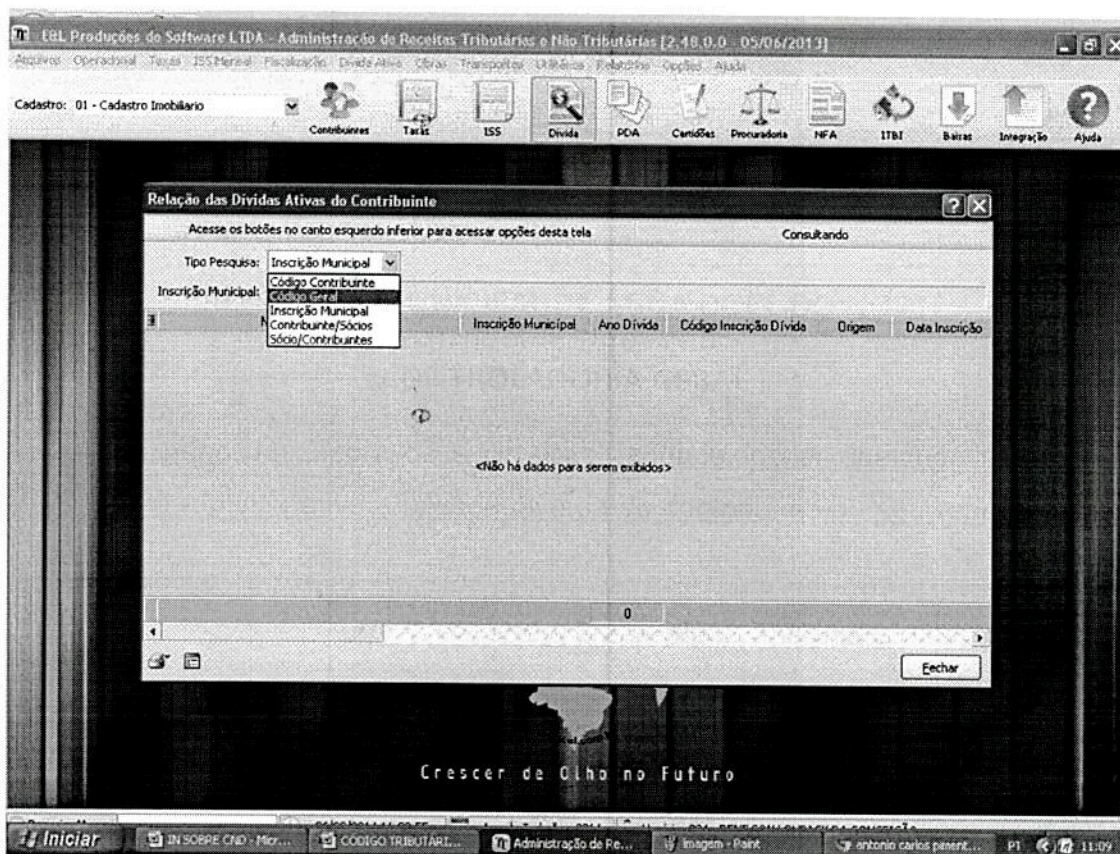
EBL Produções de Software LTDA - Administração de Receitas Tributárias e Não Tributárias [2.48.0.0 - 05/06/2013]

Arquivos Operacional Taxas ISS Mensal Fiscalização Dívida Ativa Obras Transportes Utilitários Relatórios Opções Ajuda

Cadastro: 01 - Cadastro Imobiliario

Contribuintes Taxas ISS Divida PDA Certidões Procuradoria NFA ITBI Baixas Integração Ajuda

Relação das Dividas Ativas do Contribuinte

Acesse os botões no canto esquerdo inferior para acessar opções desta tela

Consultando

Tipo Pesquisa: Inscrição Municipal

Código Contribuinte
Código Geral
Inscrição Municipal
Contribuinte/Sócios
Sócio/Contribuintes

Inscrição Municipal:

| N | Inscrição Municipal | Ano Dívida | Código Inscrição Dívida | Origem | Data Inscrição |
|---|---|---|---|---|---|

<Não há dados para serem exibidos>

0

Fechar

Crescer de Olho no Futuro

Iniciar IN SOBRE CND - Micr... CÓDIGO TRIBUTÁRI... Administração de Re... Imagem - Paint antonio carlos pinent... PT 11:09